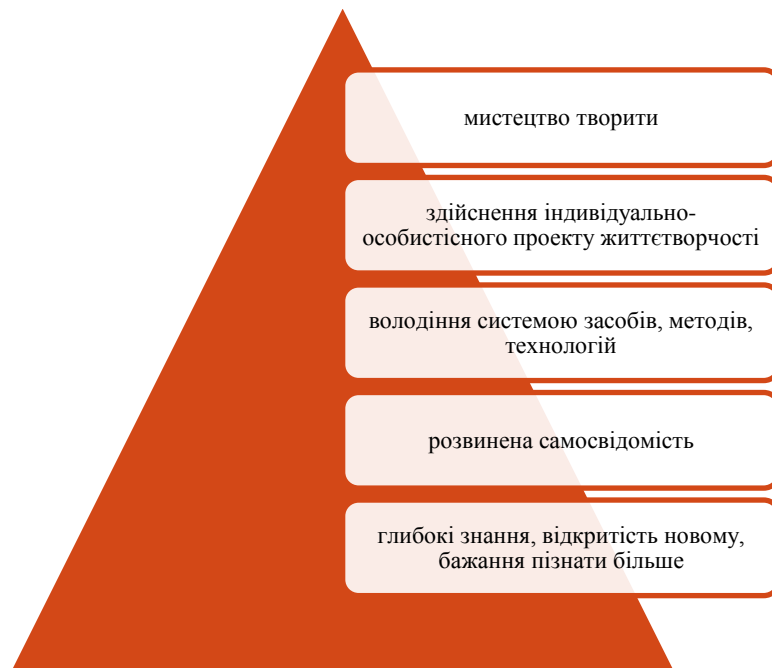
мистецтво творити

здійснення індивідуально-особистісного проекту життєтворчості

володіння системою засобів, методів, технологій

розвинена самосвідомість

глибокі знання, відкритість новому, бажання пізнати більше